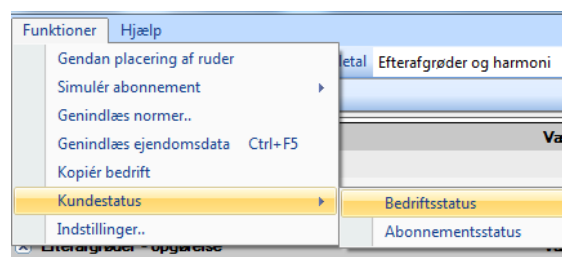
Funktioner Hjælp

Gendan placering af ruder
Simulér abonnement
Genindlæs normer..
Genindlæs ejendomsdata Ctrl+F5
Kopiér bedrift
Kundestatus
Indstillinger..

Bedriftsstatus
Abonnementsstatus

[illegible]etal Efterafgrøder og harmoni

Va

Efterafgrøder - opgørelse